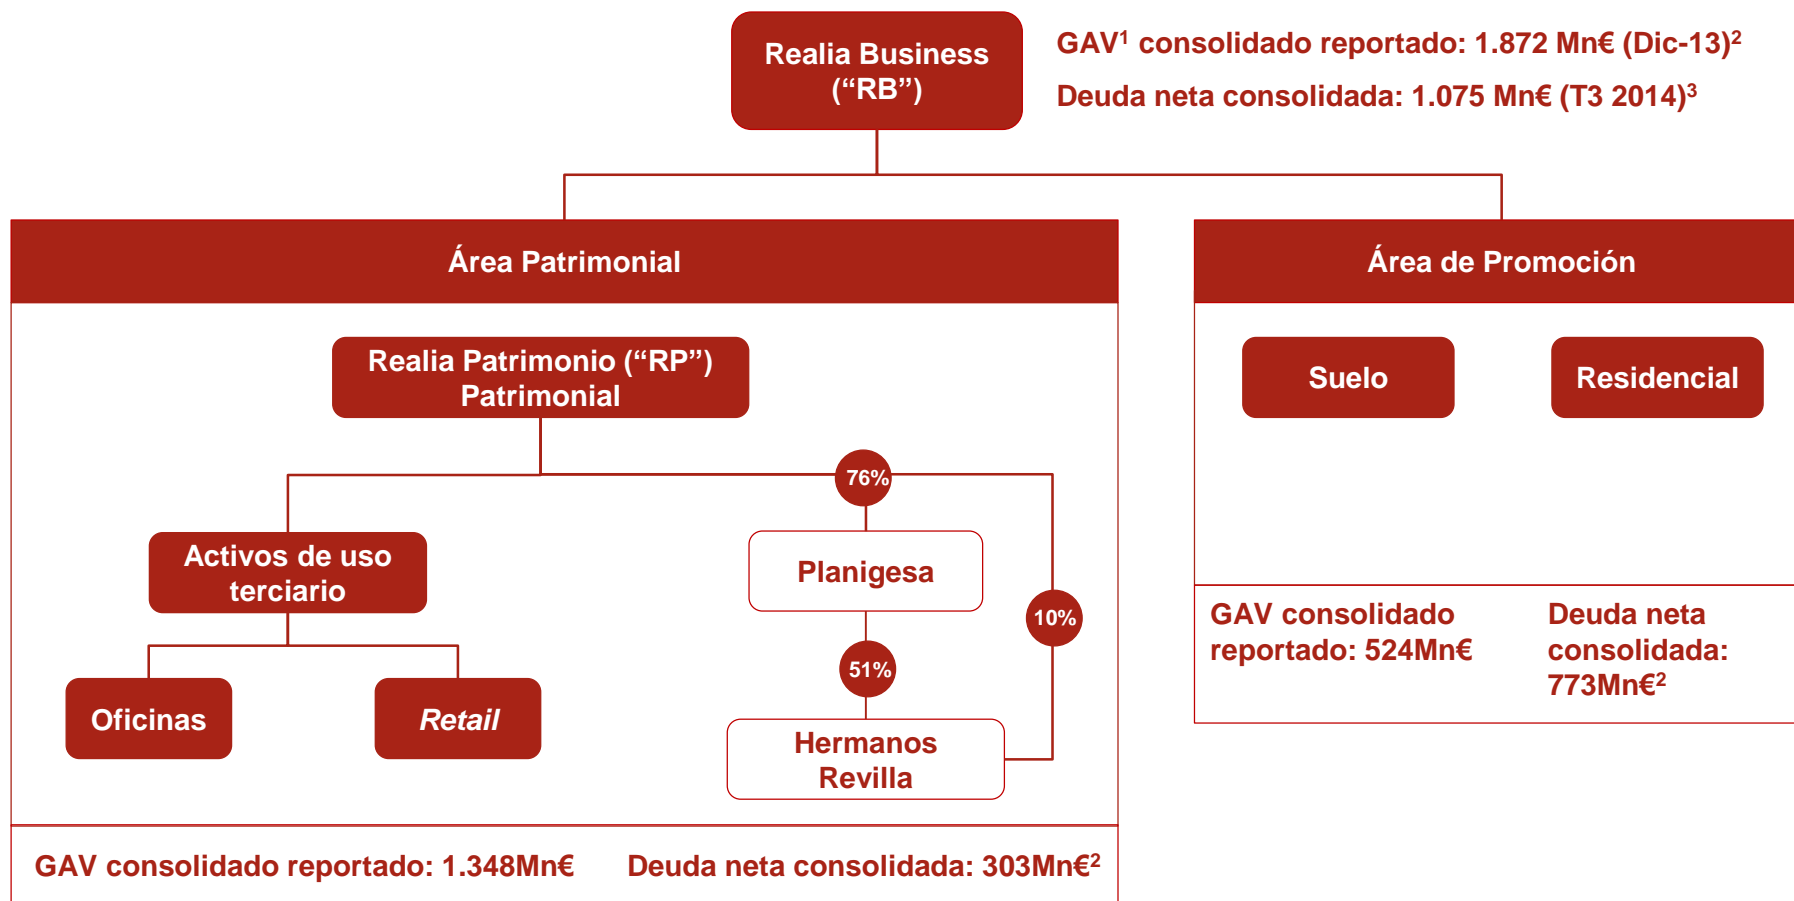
Realia Business (“RB”)

GAV$^1$ consolidado reportado: 1.872 Mn€ (Dic-13)$^2$

Deuda neta consolidada: 1.075 Mn€ (T3 2014)$^3$

Área Patrimonial

Realia Patrimonio (“RP”) Patrimonial

76%

Activos de uso terciario

Planigesa

10%

51%

Oficinas

Retail

Hermanos Revilla

GAV consolidado reportado: 1.348Mn€

Deuda neta consolidada: 303Mn€$^2$

Área de Promoción

Suelo

Residencial

GAV consolidado reportado: 524Mn€

Deuda neta consolidada: 773Mn€$^2$